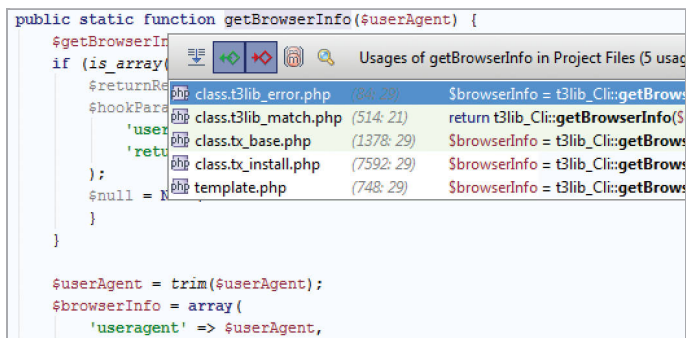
public static function getBrowserInfo($userAgent) {
$getBrowserIn
if (is_array(
$returnRe
$hookPara
'user
'retu
);
$null = N
}
}

$userAgent = trim($userAgent);
$browserInfo = array(
'useragent' => $userAgent,

Usages of getBrowserInfo in Project Files (5 usag

| | | |
|---|---|---|
| php class.t3lib_error.php | (84: 29) | $browserInfo = t3lib_Cli::getBrows |
| php class.t3lib_match.php | (514: 21) | return t3lib_Cli::getBrowserInfo($ |
| php class.tx_base.php | (1378: 29) | $browserInfo = t3lib_Cli::getBrows |
| php class.tx_install.php | (7592: 29) | $browserInfo = t3lib_Cli::getBrows |
| php template.php | (748: 29) | $browserInfo = t3lib_Cli::getBrows |